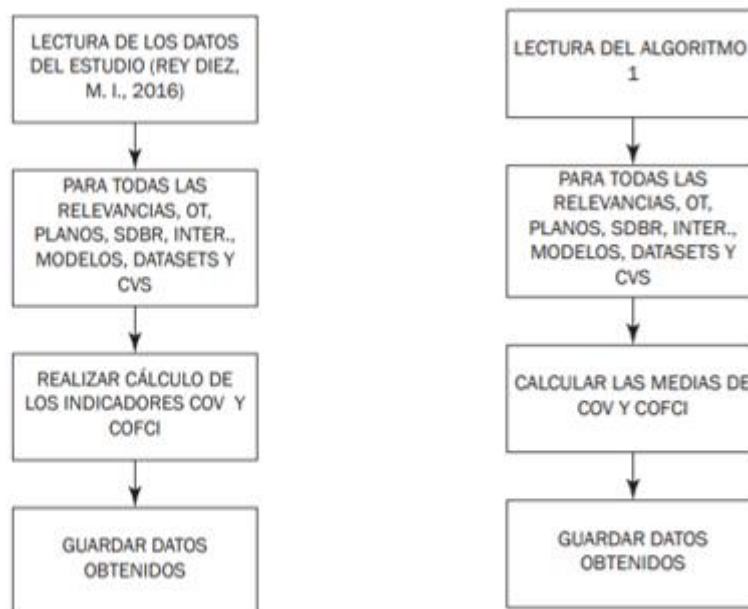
LECTURA DE LOS DATOS DEL ESTUDIO (REY DIEZ, M. I., 2016)

PARA TODAS LAS RELEVANCIAS, OT, PLANOS, SDBR, INTER., MODELOS, DATASETS Y CVS

REALIZAR CÁLCULO DE LOS INDICADORES COV Y COFCI

GUARDAR DATOS OBTENIDOS

LECTURA DEL ALGORITMO 1

PARA TODAS LAS RELEVANCIAS, OT, PLANOS, SDBR, INTER., MODELOS, DATASETS Y CVS

CALCULAR LAS MEDIAS DE COV Y COFCI

GUARDAR DATOS OBTENIDOS